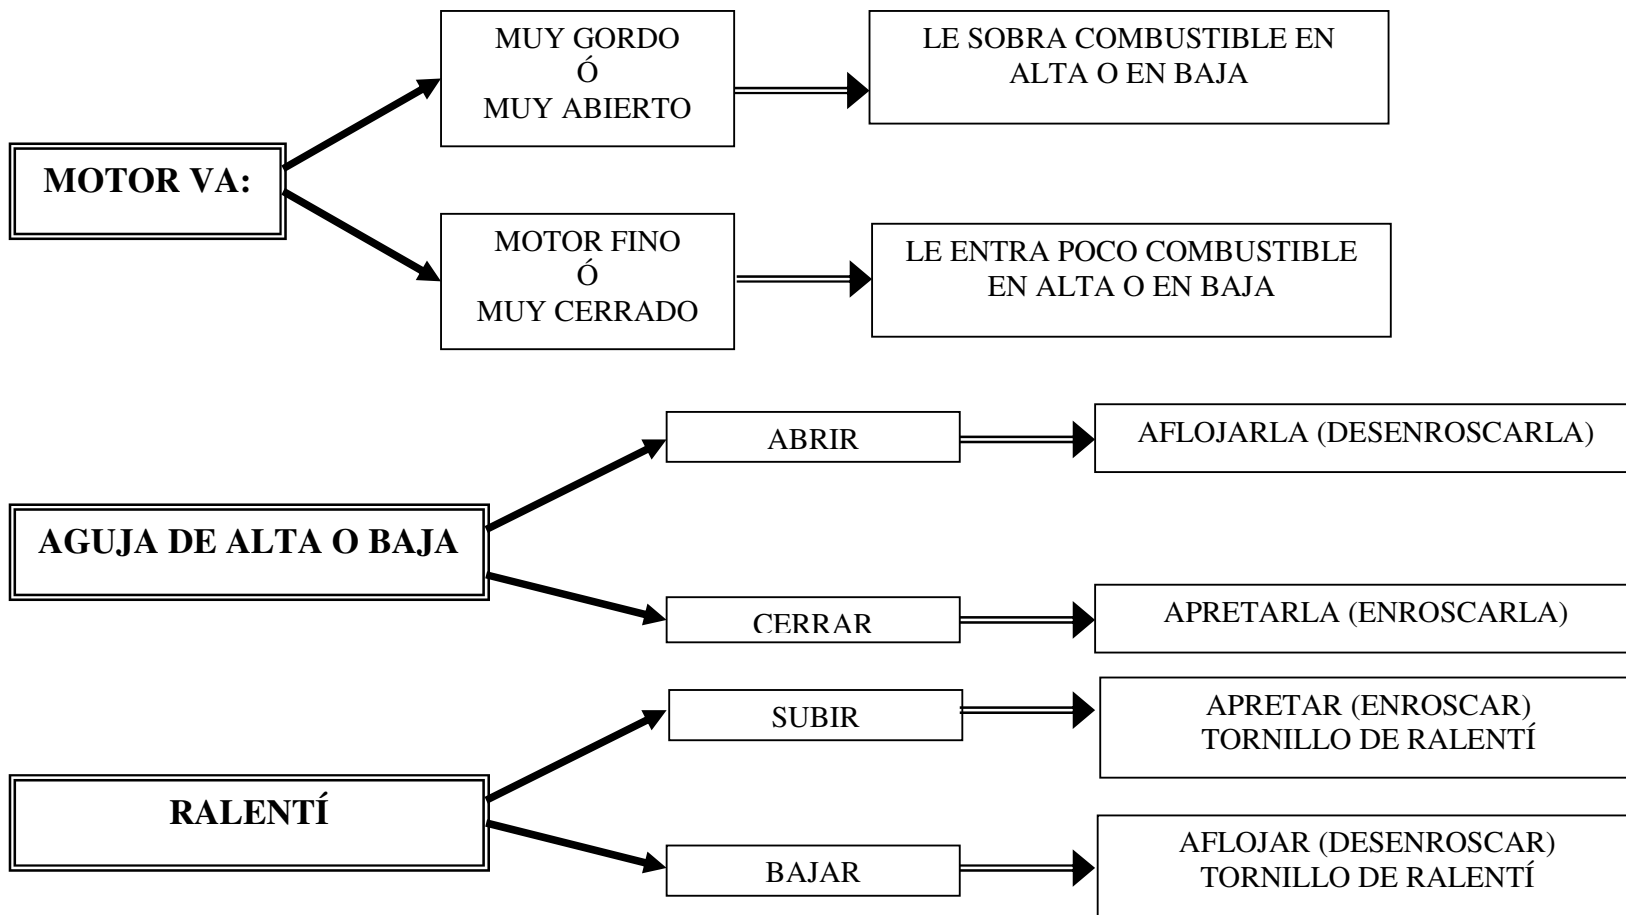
MOTOR VA:

MUY GORDO
Ó
MUY ABIERTO

LE SOBRA COMBUSTIBLE EN ALTA O EN BAJA

MOTOR FINO
Ó
MUY CERRADO

LE ENTRA POCO COMBUSTIBLE EN ALTA O EN BAJA

AGUJA DE ALTA O BAJA

ABRIR

AFLOJARLA (DESENROSCARLA)

CERRAR

APRETARLA (ENROSCARLA)

RALENTÍ

SUBIR

APRETAR (ENROSCAR) TORNILLO DE RALENTÍ

BAJAR

AFLOJAR (DESENROSCAR) TORNILLO DE RALENTÍ